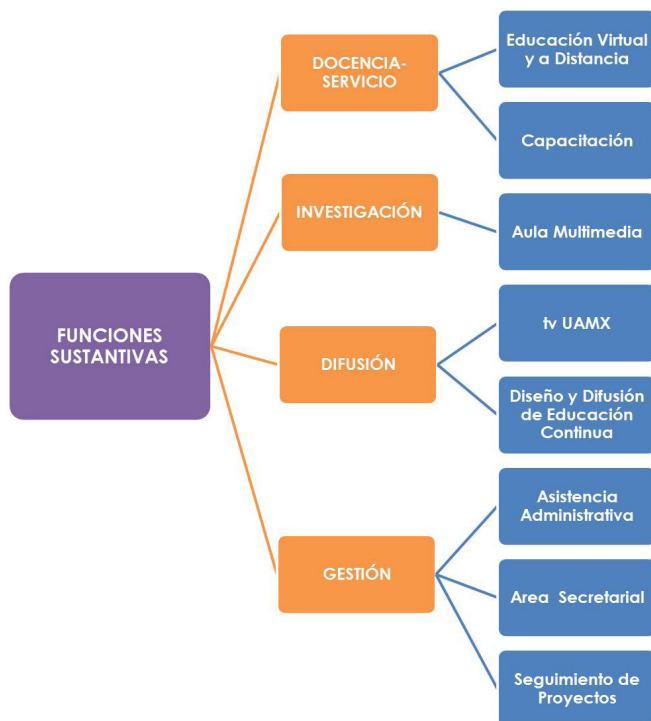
FUNCIONES SUSTANTIVAS

DOCENCIA-SERVICIO

Educación Virtual y a Distancia

Capacitación

INVESTIGACIÓN

Aula Multimedia

DIFUSIÓN

tv UAMX

Diseño y Difusión de Educación Continua

GESTIÓN

Asistencia Administrativa

Area Secretarial

Seguimiento de Proyectos